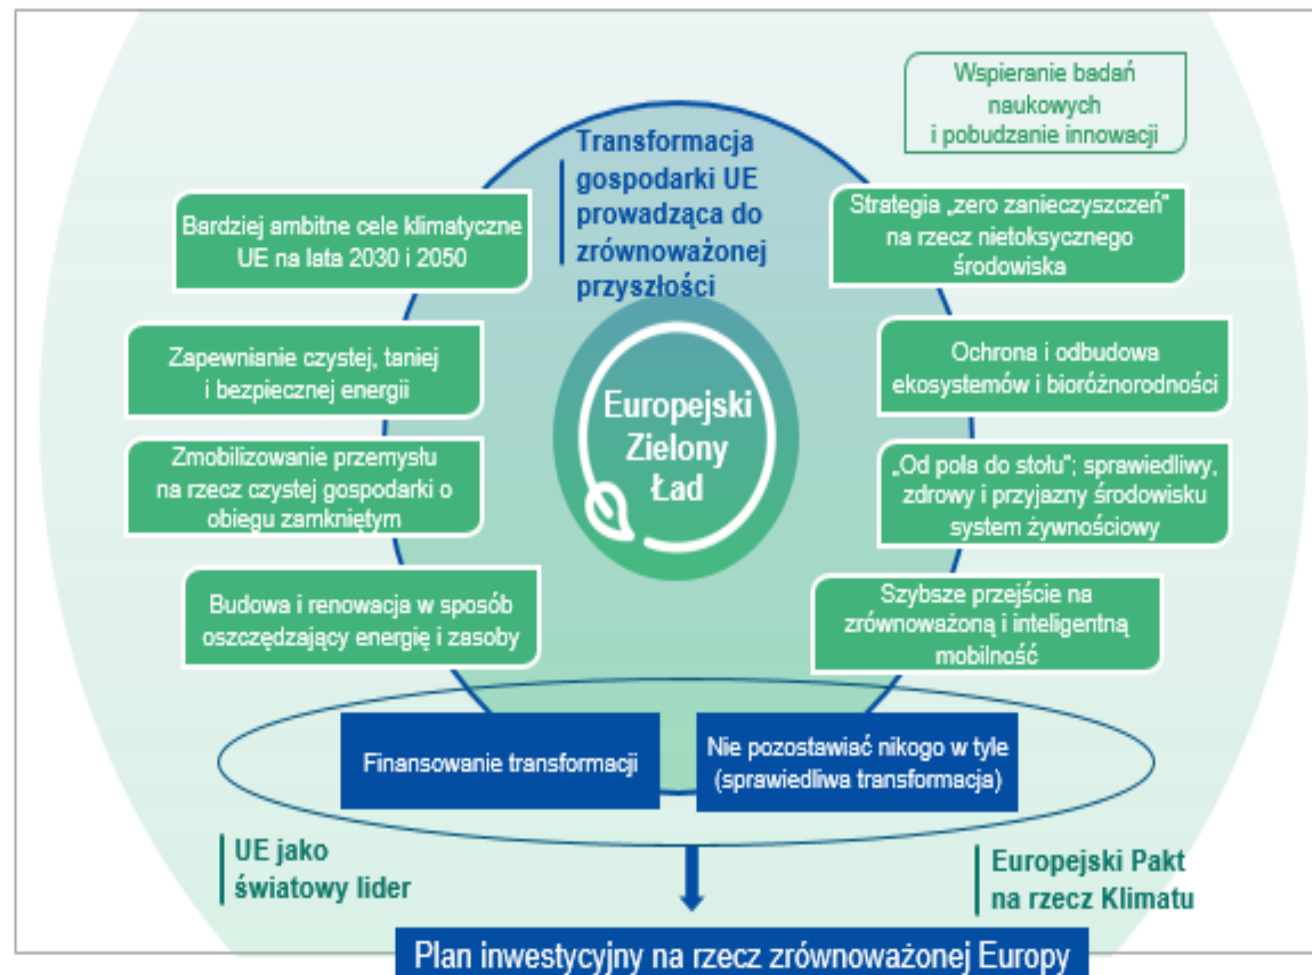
Wspieranie badań naukowych i pobudzanie innowacji

Transformacja gospodarki UE prowadząca do zrównoważonej przyszłości

Bardziej ambitne cele klimatyczne UE na lata 2030 i 2050

Strategia „zero zanieczyszczeń" na rzecz nietoksycznego środowiska

Zapewnianie czystej, taniej i bezpiecznej energii

Europejski Zielony Ład

Ochrona i odbudowa ekosystemów i bioróżnorodności

Zmobilizowanie przemysłu na rzecz czystej gospodarki o obiegu zamkniętym

„Od pola do stołu"; sprawiedliwy, zdrowy i przyjazny środowisku system żywnościowy

Budowa i renowacja w sposób oszczędzający energię i zasoby

Szybsze przejście na zrównoważoną i inteligentną mobilność

Finansowanie transformacji

Nie pozostawiać nikogo w tyle (sprawiedliwa transformacja)

UE jako światowy lider

Europejski Pakt na rzecz Klimatu

Plan inwestycyjny na rzecz zrównoważonej Europy